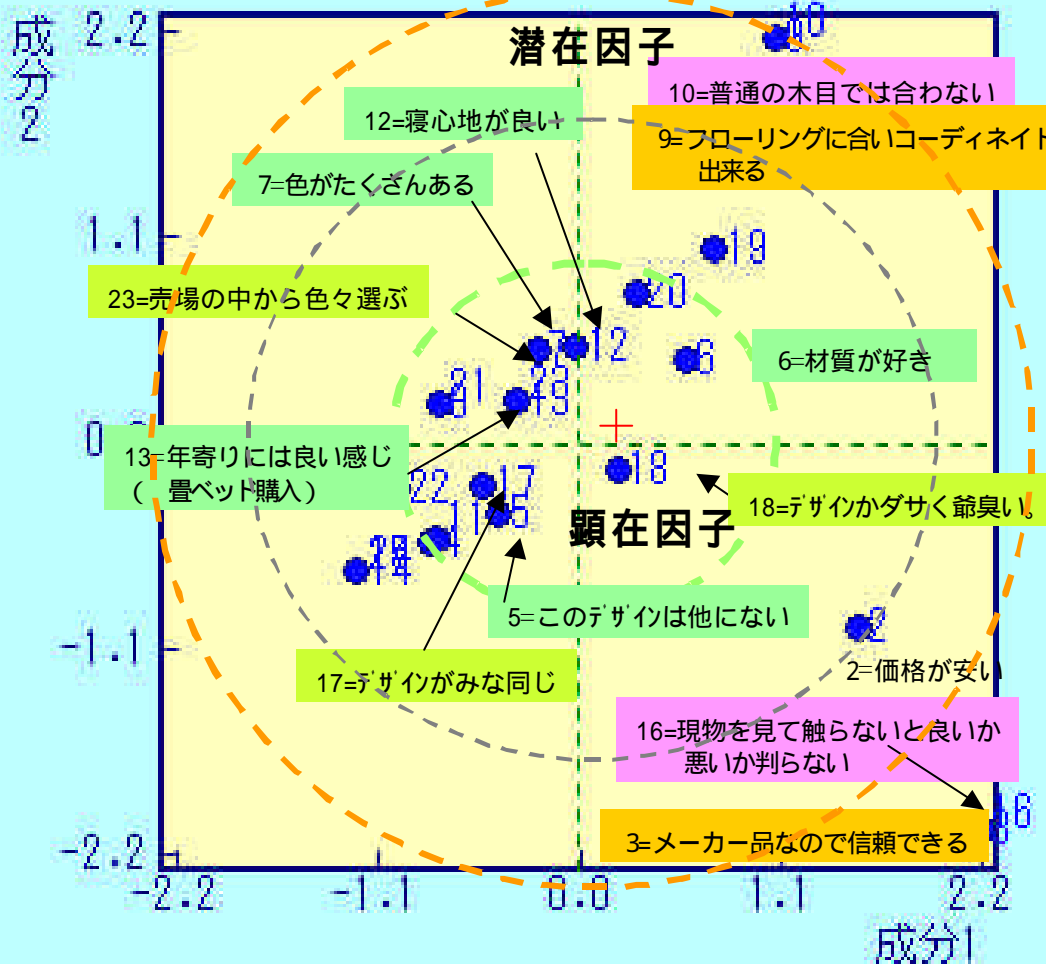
成分2

2.2
1.1
0.0
-1.1
-2.2

-2.2
-1.1
0.0
1.1
2.2

成分1

潜在因子
顕在因子

10=普通の木目では合わない
9=フローリングに合いコーディネイト出来る
12=寝心地が良い
7=色がたくさんある
23=売場の中から色々選ぶ
6=材質が好き
13=年寄りには良い感じ（畳ベット購入）
18=ﾃﾞｻﾞｲﾝかダサく爺臭い。
5=このﾃﾞｻﾞｲﾝは他にない
17=ﾃﾞｻﾞｲﾝがみな同じ
2=価格が安い
16=現物を見て触らないと良いか悪いか判らない
3=メーカー品なので信頼できる

10
19
20
7
12
6
21
23
19
18
22
17
11
15
24
14
2
16